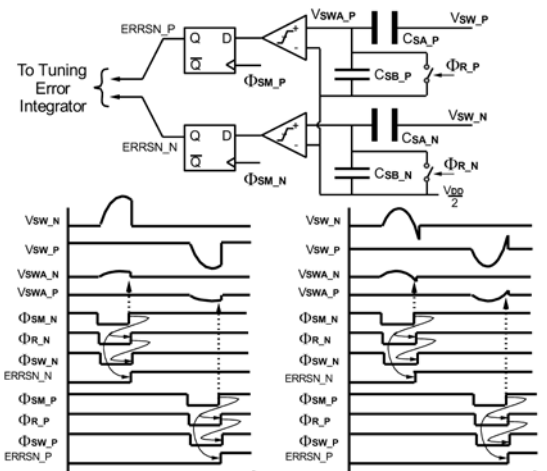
ERRSN_P
Q D
$\overline{Q}$
$\Phi_{SM\_P}$
To Tuning Error Integrator
$V_{SWA\_P}$
$V_{SW\_P}$
$C_{SA\_P}$
$C_{SB\_P}$
$\Phi_{R\_P}$
ERRSN_N
Q D
$\overline{Q}$
$\Phi_{SM\_N}$
$V_{SW\_N}$
$C_{SA\_N}$
$C_{SB\_N}$
$\Phi_{R\_N}$
$\frac{V_{DD}}{2}$

$V_{SW\_N}$
$V_{SW\_P}$
$V_{SWA\_N}$
$V_{SWA\_P}$
$\Phi_{SM\_N}$
$\Phi_{R\_N}$
$\Phi_{SW\_N}$
ERRSN_N
$\Phi_{SM\_P}$
$\Phi_{R\_P}$
$\Phi_{SW\_P}$
ERRSN_P

$V_{SW\_N}$
$V_{SW\_P}$
$V_{SWA\_N}$
$V_{SWA\_P}$
$\Phi_{SM\_N}$
$\Phi_{R\_N}$
$\Phi_{SW\_N}$
ERRSN_N
$\Phi_{SM\_P}$
$\Phi_{R\_P}$
$\Phi_{SW\_P}$
ERRSN_P